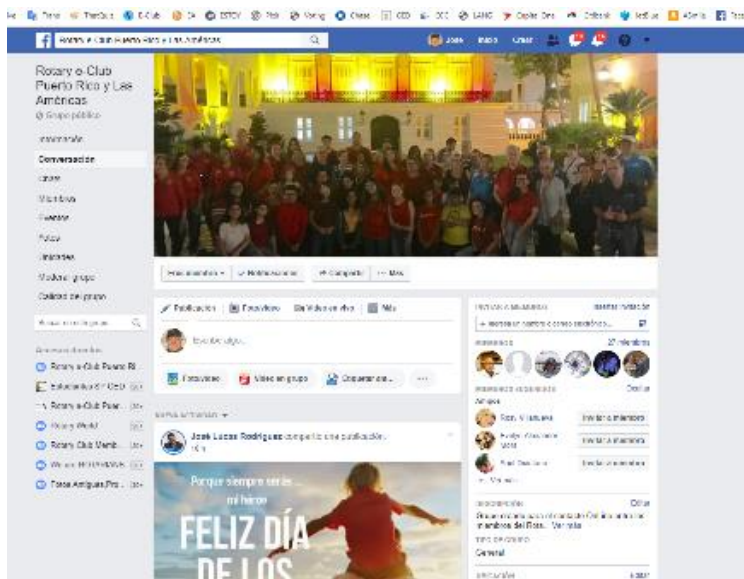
Rotary e-Club Puerto Rico y Las Américas
José Inicio Crear

Rotary e-Club Puerto Rico y Las Américas
Grupo público

Información
Conversación
Anuncios
Miembros
Eventos
Fotos
Archivos
Moderar grupo
Calidad del grupo

Buscar en el grupo

Accesos directos
Rotary e-Club Puerto Ri...
Estudiantes ... CED
Rotary e-Club Puer...
Rotary World
Rotary Club Mem...
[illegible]
Fotos Antiguas Pro...

Miembro ▾ Notificaciones Compartir ··· Más

Publicación Foto/video Video en vivo Más

Escribe algo...

Foto/video Video en grupo Etiquetar ami...

ACTIVIDAD RECIENTE ▾

José Lucas Rodríguez compartió una publicación.

Porque siempre serás... mi héroe
FELIZ DÍA DE LOS

AGREGAR MIEMBROS Agregar invitación
+ Ingresa el nombre o correo electrónico...

MIEMBROS 27 miembros

MIEMBROS SUGERIDOS Ocultar
Amigos
Invitar a la comunidad
Invitar a la comunidad
Invitar a la comunidad
Ver más

DESCRIPCIÓN Editar
Grupo creado para miembros de Rotary e-Club Puerto Rico y Las Américas del Rota... Ver más

TIPO DE GRUPO
General

UBICACIÓN Editar